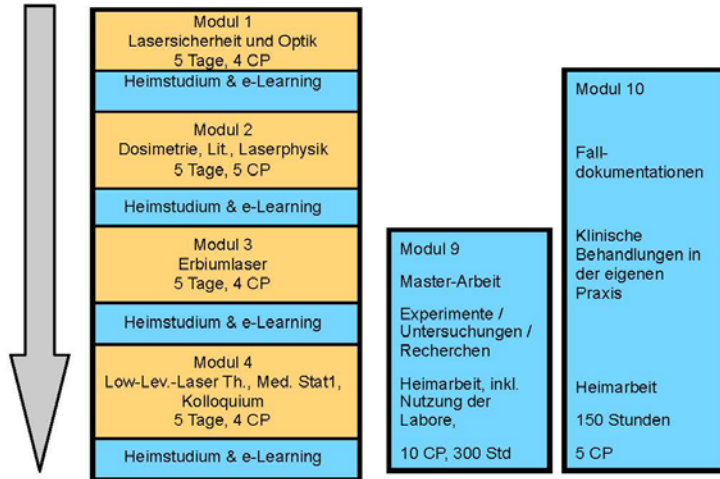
Modul 1
Lasersicherheit und Optik
5 Tage, 4 CP

Heimstudium & e-Learning

Modul 2
Dosimetrie, Lit., Laserphysik
5 Tage, 5 CP

Heimstudium & e-Learning

Modul 3
Erbiumlaser
5 Tage, 4 CP

Heimstudium & e-Learning

Modul 4
Low-Lev.-Laser Th., Med. Stat1, Kolloquium
5 Tage, 4 CP

Heimstudium & e-Learning

Modul 9

Master-Arbeit

Experimente / Untersuchungen / Recherchen

Heimarbeit, inkl. Nutzung der Labore,

10 CP, 300 Std

Modul 10

Falldokumentationen

Klinische Behandlungen in der eigenen Praxis

Heimarbeit

150 Stunden

5 CP